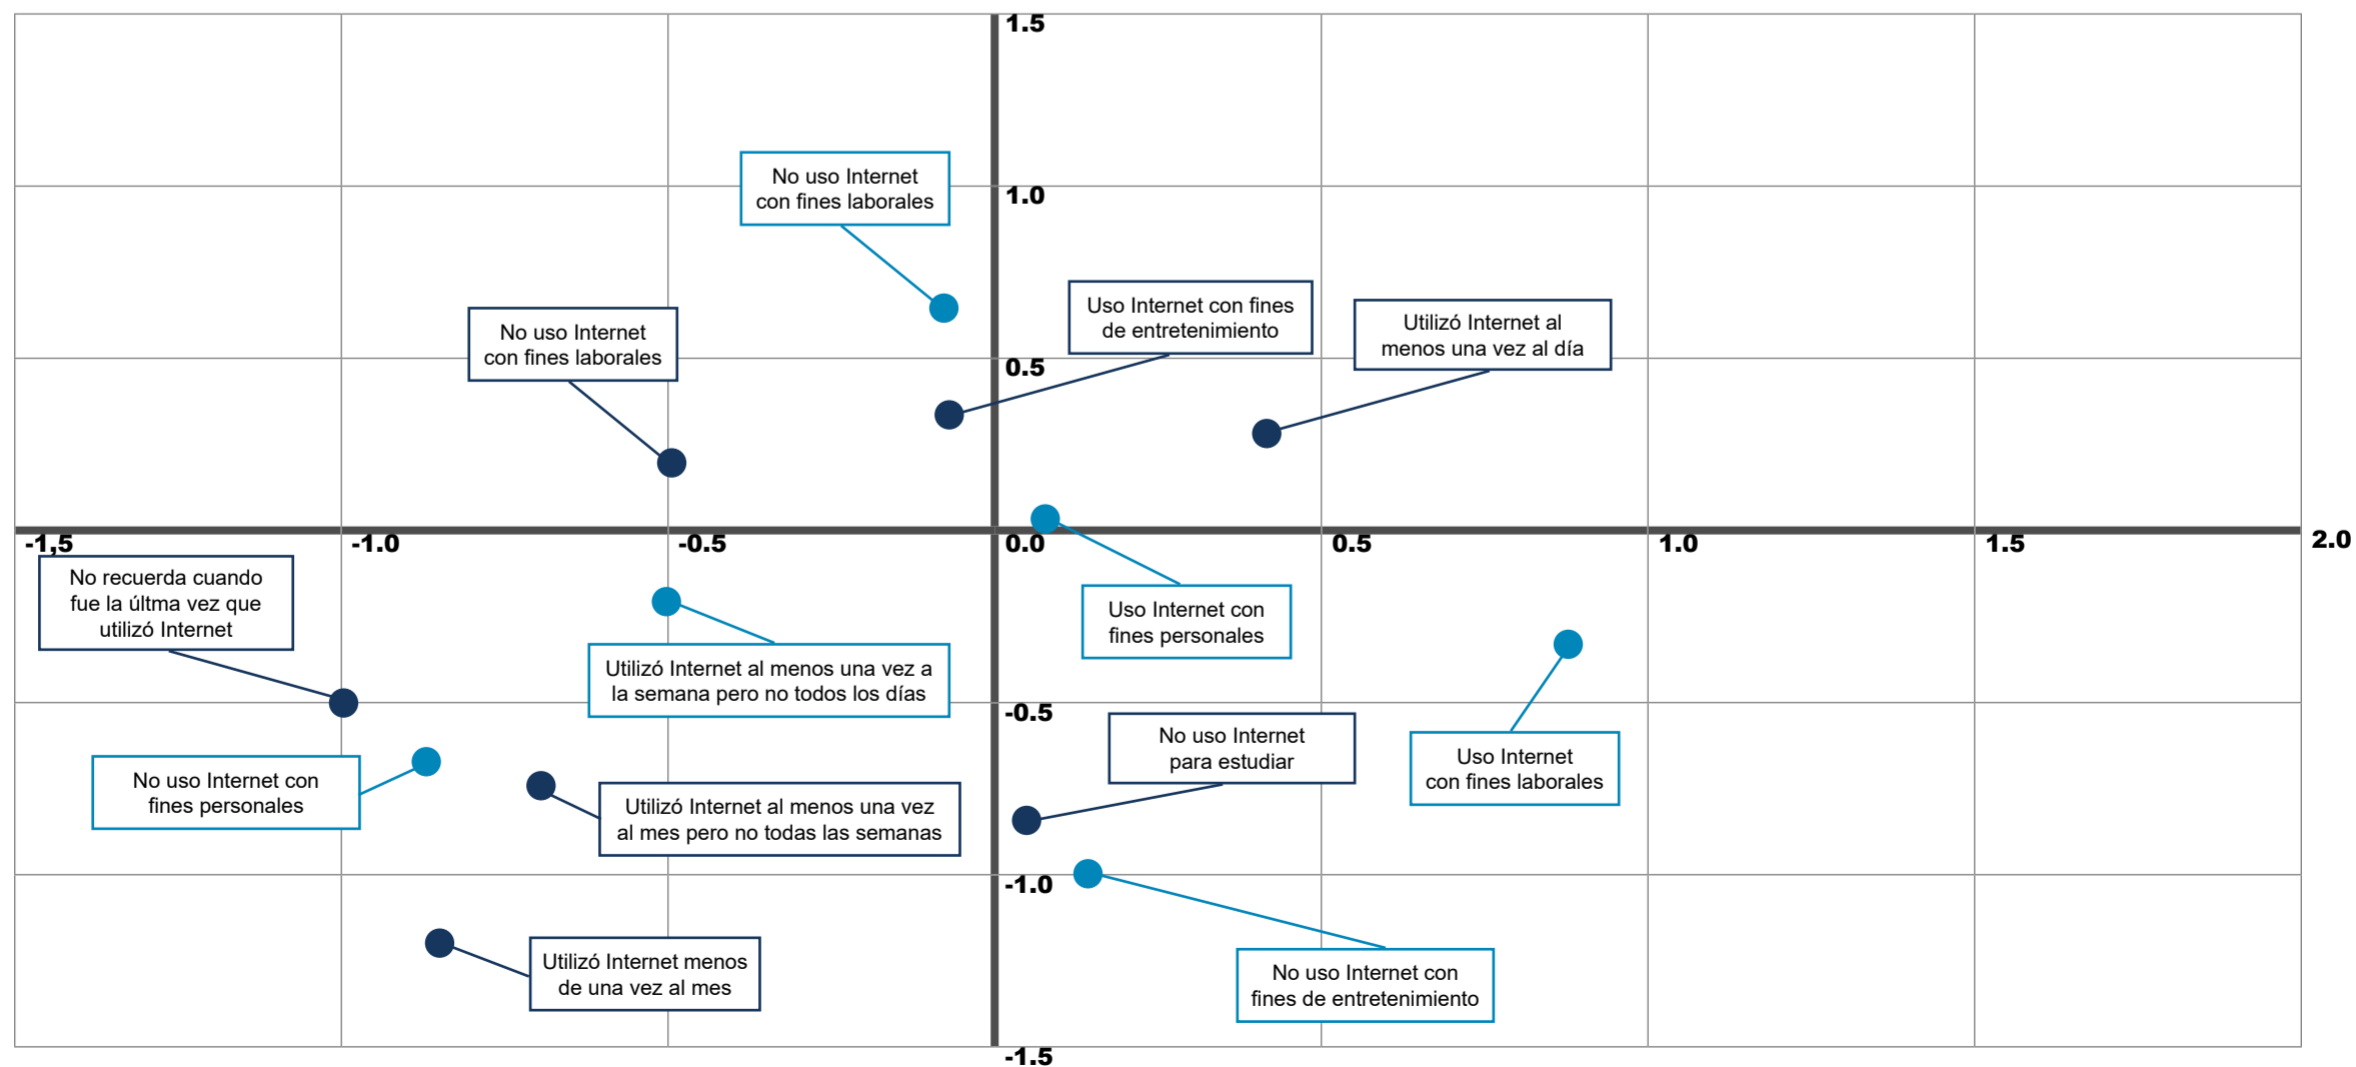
1.5

No uso Internet con fines laborales

1.0

Uso Internet con fines de entretenimiento

Utilizó Internet al menos una vez al día

No uso Internet con fines laborales

0.5

-1,5 -1.0 -0.5 0.0 0.5 1.0 1.5 2.0

No recuerda cuando fue la últma vez que utilizó Internet

Uso Internet con fines personales

Utilizó Internet al menos una vez a la semana pero no todos los días

-0.5

No uso Internet para estudiar

Uso Internet con fines laborales

No uso Internet con fines personales

Utilizó Internet al menos una vez al mes pero no todas las semanas

-1.0

Utilizó Internet menos de una vez al mes

No uso Internet con fines de entretenimiento

-1.5